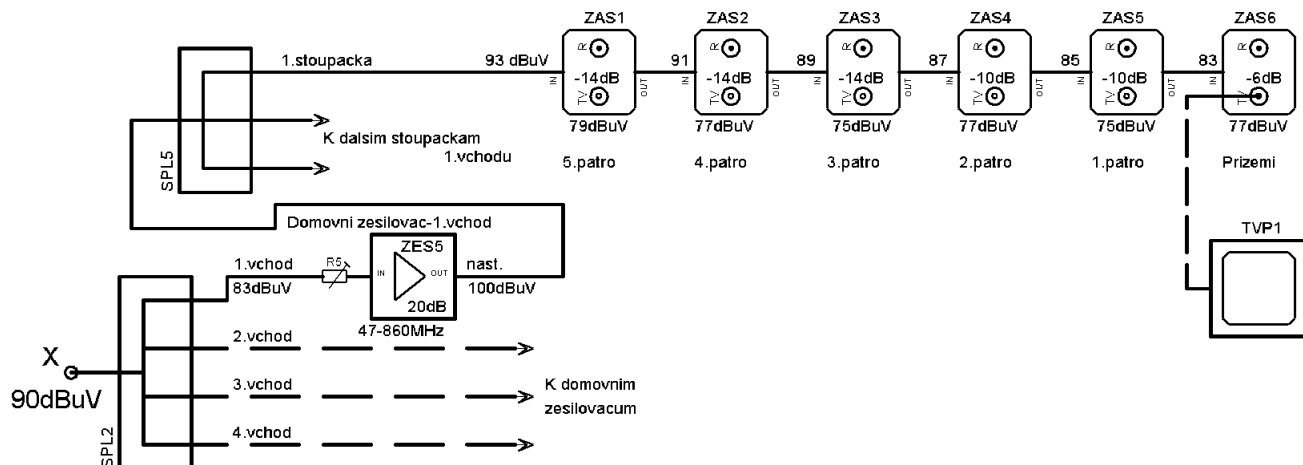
ZAS1 ZAS2 ZAS3 ZAS4 ZAS5 ZAS6

1.stoupacka 93 dBuV

IN -14dB OUT 91 IN -14dB OUT 89 IN -14dB OUT 87 IN -10dB OUT 85 IN -10dB OUT 83 IN -6dB

R TV R TV R TV R TV R TV R TV

79dBuV 77dBuV 75dBuV 77dBuV 75dBuV 77dBuV

5.patro 4.patro 3.patro 2.patro 1.patro Prizemi

K dalsim stoupackam 1.vchodu

SPL5

Domovni zesilovac-1.vchod

ZES5

1.vchod R5 IN OUT nast.

83dBuV 20dB 100dBuV

47-860MHz

TVP1

2.vchod

X

90dBuV

3.vchod K domovnim zesilovacum

4.vchod

SPL2